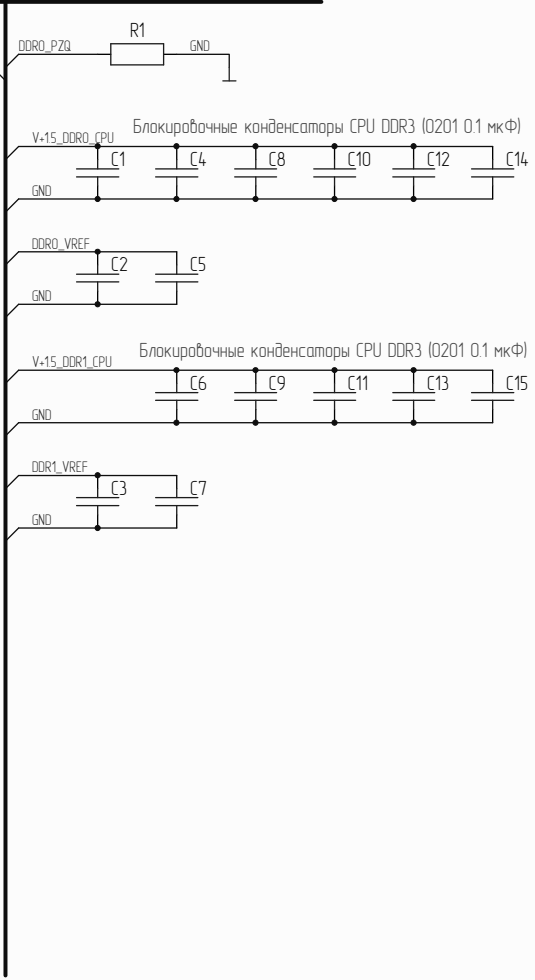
R1
DDR0_PZQ
GND

Блокировочные конденсаторы CPU DDR3 (0201 0.1 мкФ)
V+15_DDR0_CPU
C1
C4
C8
C10
C12
C14
GND

DDR0_VREF
C2
C5
GND

Блокировочные конденсаторы CPU DDR3 (0201 0.1 мкФ)
V+15_DDR1_CPU
C6
C9
C11
C13
C15
GND

DDR1_VREF
C3
C7
GND